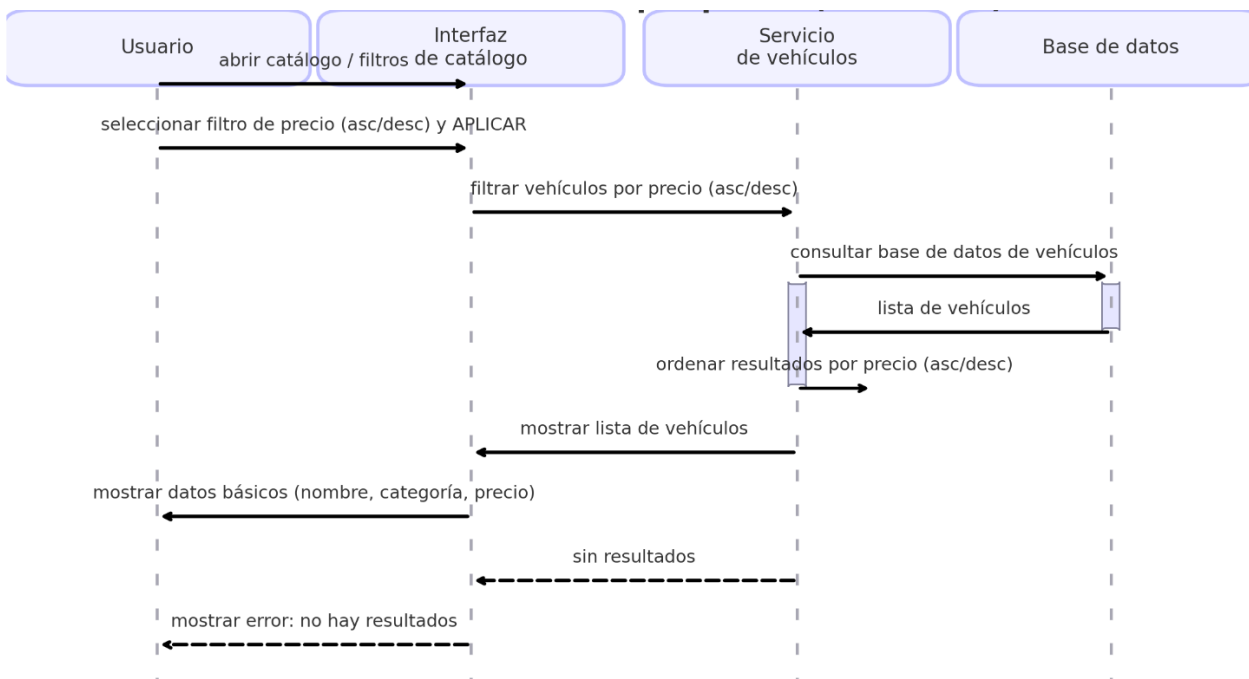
Usuario

Interfaz de catálogo

Servicio de vehículos

Base de datos

abrir catálogo / filtros

seleccionar filtro de precio (asc/desc) y APLICAR

filtrar vehículos por precio (asc/desc)

consultar base de datos de vehículos

lista de vehículos

ordenar resultados por precio (asc/desc)

mostrar lista de vehículos

mostrar datos básicos (nombre, categoría, precio)

sin resultados

mostrar error: no hay resultados